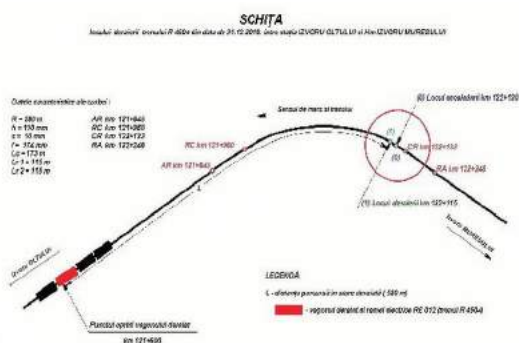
SCHIȚA

locului deraierii trenului R 4504 din data de 31.12.2018, între stația IZVORU OLTULUI și h.m IZVORU MUREȘULUI

Datele caracteristice ale curbei :

R = 280 m
h = 110 mm
s = 10 mm
l = 314 m/s
Lc = 173 m
L1 = 115 m
L2 = 115 m

AR km 121+845
RC km 121+960
CR km 122+133
RA km 122+248

Sensul de mers al trenului

(2) Locul escaladării km 122+120

RC km 121+960

AR km 121+845

(1)

(2)

CR km 122+133

RA km 122+248

(1) Locul deraierii km 122+115

Izvoru Mureșului

Izvoru Oltului

LEGENDA

L - distanța parcursă în stare deraiată ( 580 m)

- vagonul deraiat al ramei electrice RE 012 (trenul R 4504)

Punctul opririi vagonului deraiat

km 121+695